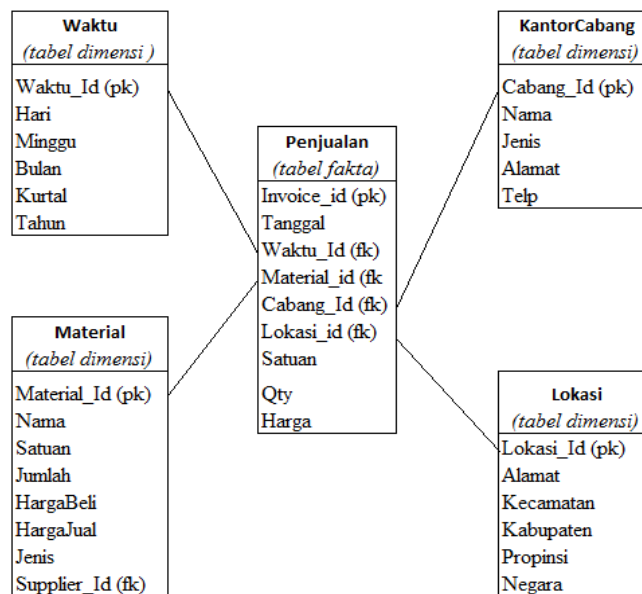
Waktu
(tabel dimensi )
Waktu_Id (pk)
Hari
Minggu
Bulan
Kurtal
Tahun

KantorCabang
(tabel dimensi)
Cabang_Id (pk)
Nama
Jenis
Alamat
Telp

Penjualan
(tabel fakta)
Invoice_id (pk)
Tanggal
Waktu_Id (fk)
Material_id (fk
Cabang_Id (fk)
Lokasi_id (fk)
Satuan
Qty
Harga

Material
(tabel dimensi)
Material_Id (pk)
Nama
Satuan
Jumlah
HargaBeli
HargaJual
Jenis
Supplier_Id (fk)

Lokasi
(tabel dimensi)
Lokasi_Id (pk)
Alamat
Kecamatan
Kabupaten
Propinsi
Negara